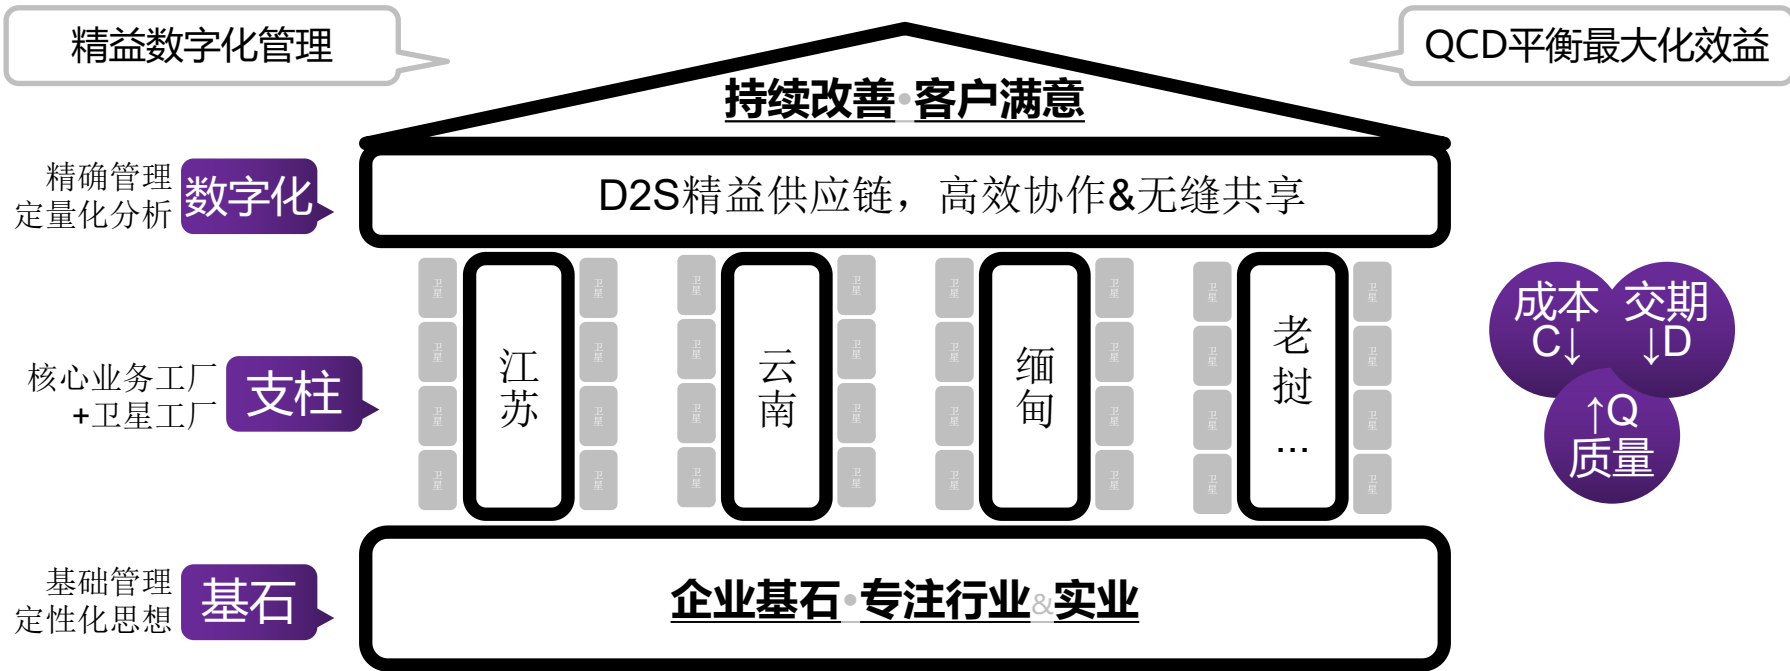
精益数字化管理

QCD平衡最大化效益

持续改善·客户满意

精确管理
定量化分析

数字化

D2S精益供应链，高效协作&无缝共享

核心业务工厂
+卫星工厂

支柱

卫星 卫星 卫星 卫星

江苏

卫星 卫星 卫星 卫星

卫星 卫星 卫星 卫星

云南

卫星 卫星 卫星 卫星

卫星 卫星 卫星 卫星

缅甸

卫星 卫星 卫星 卫星

卫星 卫星 卫星 卫星

老挝
…

卫星 卫星 卫星 卫星

成本
C↓

交期
↓D

↑Q
质量

基础管理
定性化思想

基石

企业基石·专注行业&实业